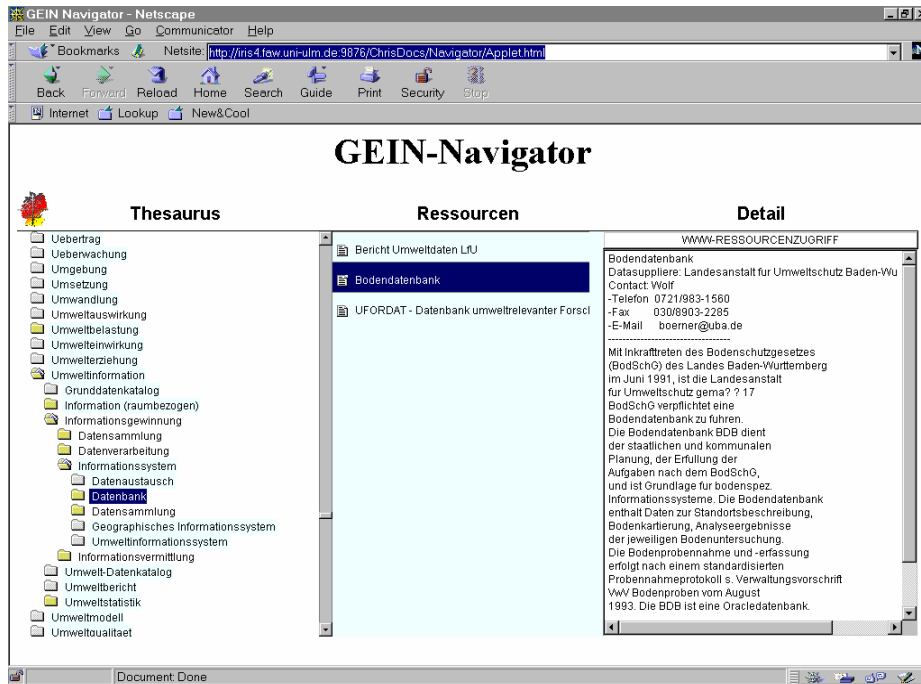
GEIN Navigator - Netscape

File Edit View Go Communicator Help

Bookmarks Netsite: http://iris4.faw.uni-ulm.de:9876/ChrisDocs/Navigator/Applet.html

Back Forward Reload Home Search Guide Print Security Stop

Internet Lookup New&Cool

GEIN-Navigator

Thesaurus

Ressourcen

Detail

Uebertrag
Ueberwachung
Umgebung
Umsetzung
Umwandlung
Umweltauswirkung
Umweltbelastung
Umwelteinwirkung
Umwelterziehung
Umweltinformation
Grunddatenkatalog
Information (raumbezogen)
Informationsgewinnung
Datensammlung
Datenverarbeitung
Informationssystem
Datenaustausch
Datenbank
Datensammlung
Geographisches Informationssystem
Umweltinformationssystem
Informationsvermittlung
Umwelt-Datenkatalog
Umweltbericht
Umweltstatistik
Umweltmodell
Umweltqualitaet

Bericht Umweltdaten LfU
Bodendatenbank
UFORDAT - Datenbank umweltrelevanter Forscl

WWW-RESSOURCENZUGRIFF

Bodendatenbank
Datasuppliere: Landesanstalt fur Umweltschutz Baden-Wu
Contact: Wolf
-Telefon 0721/983-1560
-Fax 030/8903-2285
-E-Mail boerner@uba.de
--------------------------------
Mit Inkrafttreten des Bodenschutzgesetzes (BodSchG) des Landes Baden-Wurttemberg im Juni 1991, ist die Landesanstalt fur Umweltschutz gema? ? 17 BodSchG verpflichtet eine Bodendatenbank zu fuhren. Die Bodendatenbank BDB dient der staatlichen und kommunalen Planung, der Erfullung der Aufgaben nach dem BodSchG, und ist Grundlage fur bodenspez. Informationssysteme. Die Bodendatenbank enthalt Daten zur Standortsbeschreibung, Bodenkartierung, Analyseergebnisse der jeweiligen Bodenuntersuchung. Die Bodenprobennahme und -erfassung erfolgt nach einem standardisierten Probennahmeprotokoll s. Verwaltungsvorschrift VwV Bodenproben vom August 1993. Die BDB ist eine Oracledatenbank.

Document: Done